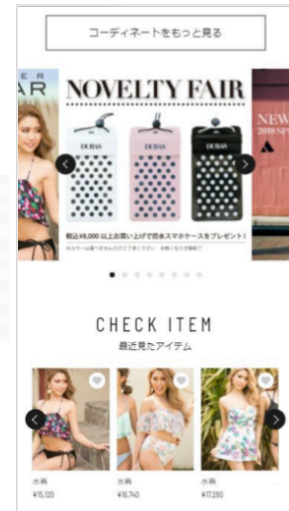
コーディネートをもっと見る

AR

NOVELTY FAIR

DURAS

DURAS

DURAS

税込¥8,000 以上お買い上げで防水スマホケースをプレゼント!

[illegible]

NEW
2018 SP

CHECK ITEM
最近見たアイテム

水着
¥15,120

水着
¥16,740

水着
¥17,280